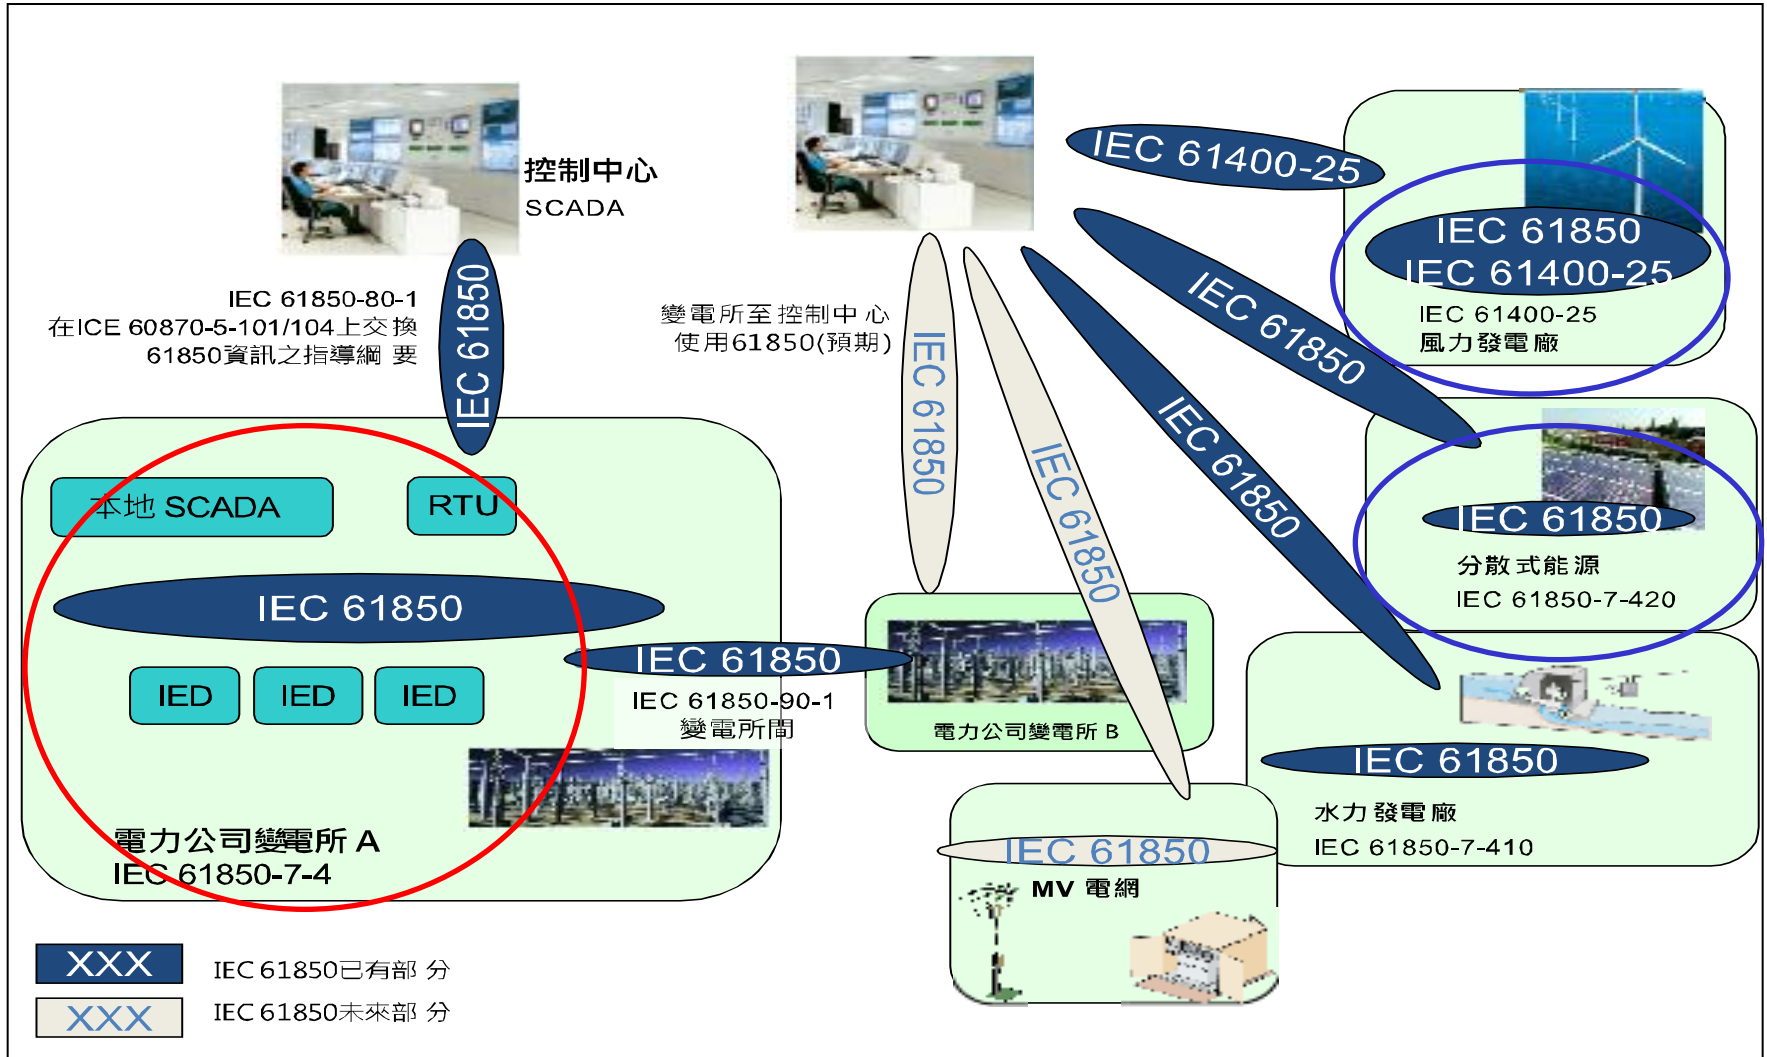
控制中心
SCADA

IEC 61850

IEC 61850-80-1
在ICE 60870-5-101/104上交換61850資訊之指導綱要

變電所至控制中心
使用61850(預期)

IEC 61400-25

IEC 61850
IEC 61400-25
IEC 61400-25
風力發電廠

IEC 61850

IEC 61850

IEC 61850

IEC 61850

本地 SCADA
RTU
IEC 61850
IED
IED
IED
電力公司變電所 A
IEC 61850-7-4

IEC 61850
IEC 61850-90-1
變電所間

電力公司變電所 B

IEC 61850
分散式能源
IEC 61850-7-420

IEC 61850
水力發電廠
IEC 61850-7-410

IEC 61850
MV 電網

XXX IEC 61850已有部分
XXX IEC 61850未來部分